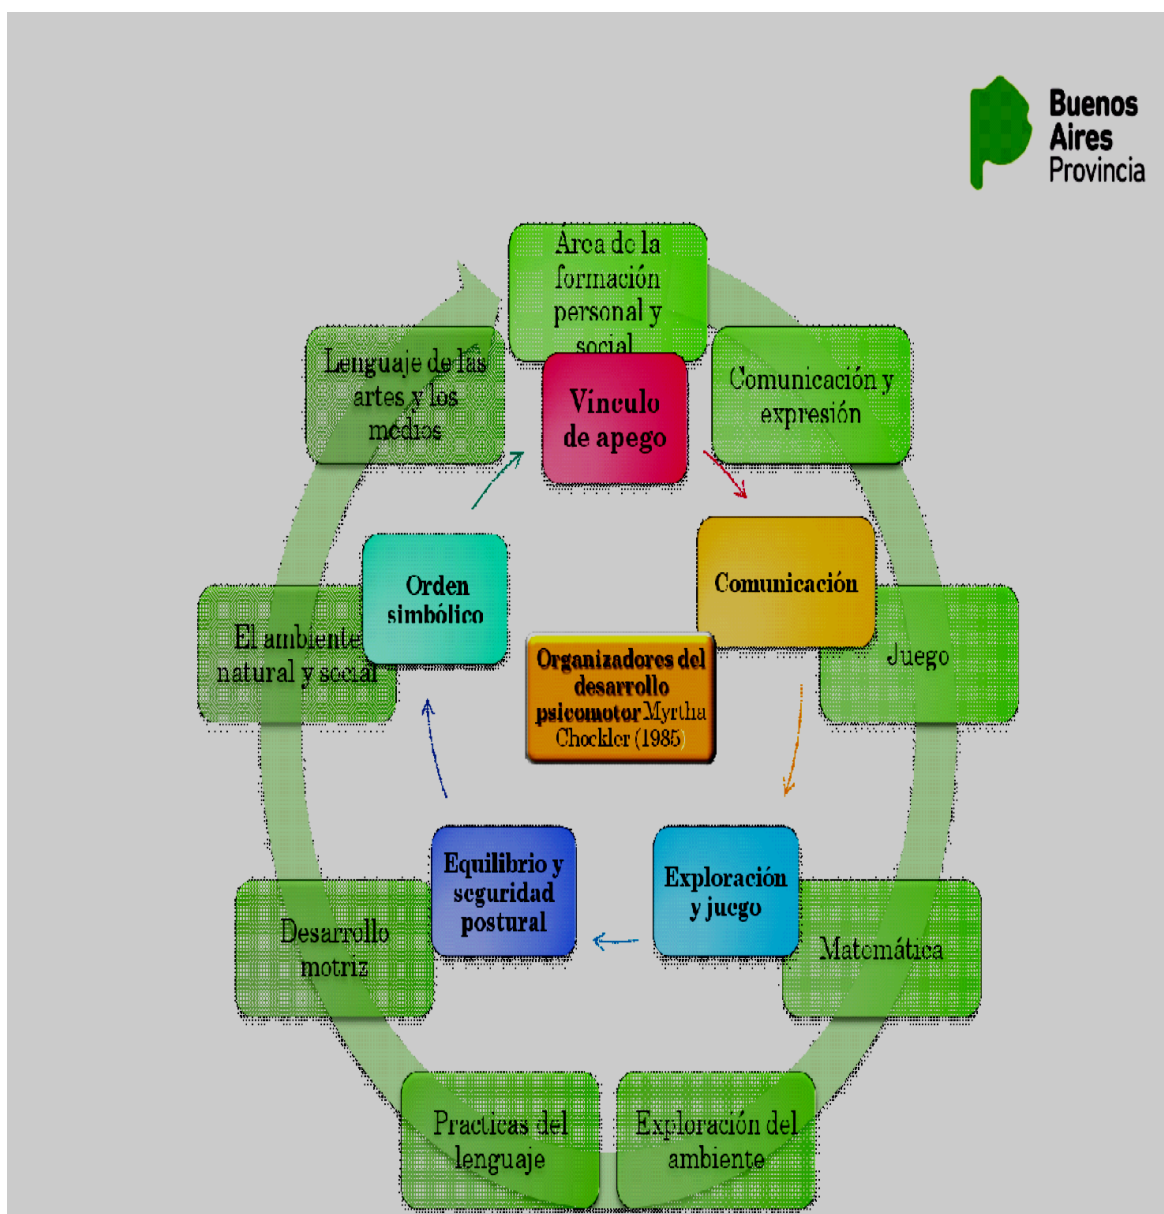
Buenos Aires Provincia

Área de la formación personal y social

Comunicación y expresión

Juego

Matemática

Exploración del ambiente

Practicas del lenguaje

Desarrollo motriz

El ambiente natural y social

Lenguaje de las artes y los medios

Vínculo de apego

Comunicación

Exploración y juego

Equilibrio y seguridad postural

Orden simbólico

Organizadores del desarrollo psicomotor Myrtha Chockler (1985)